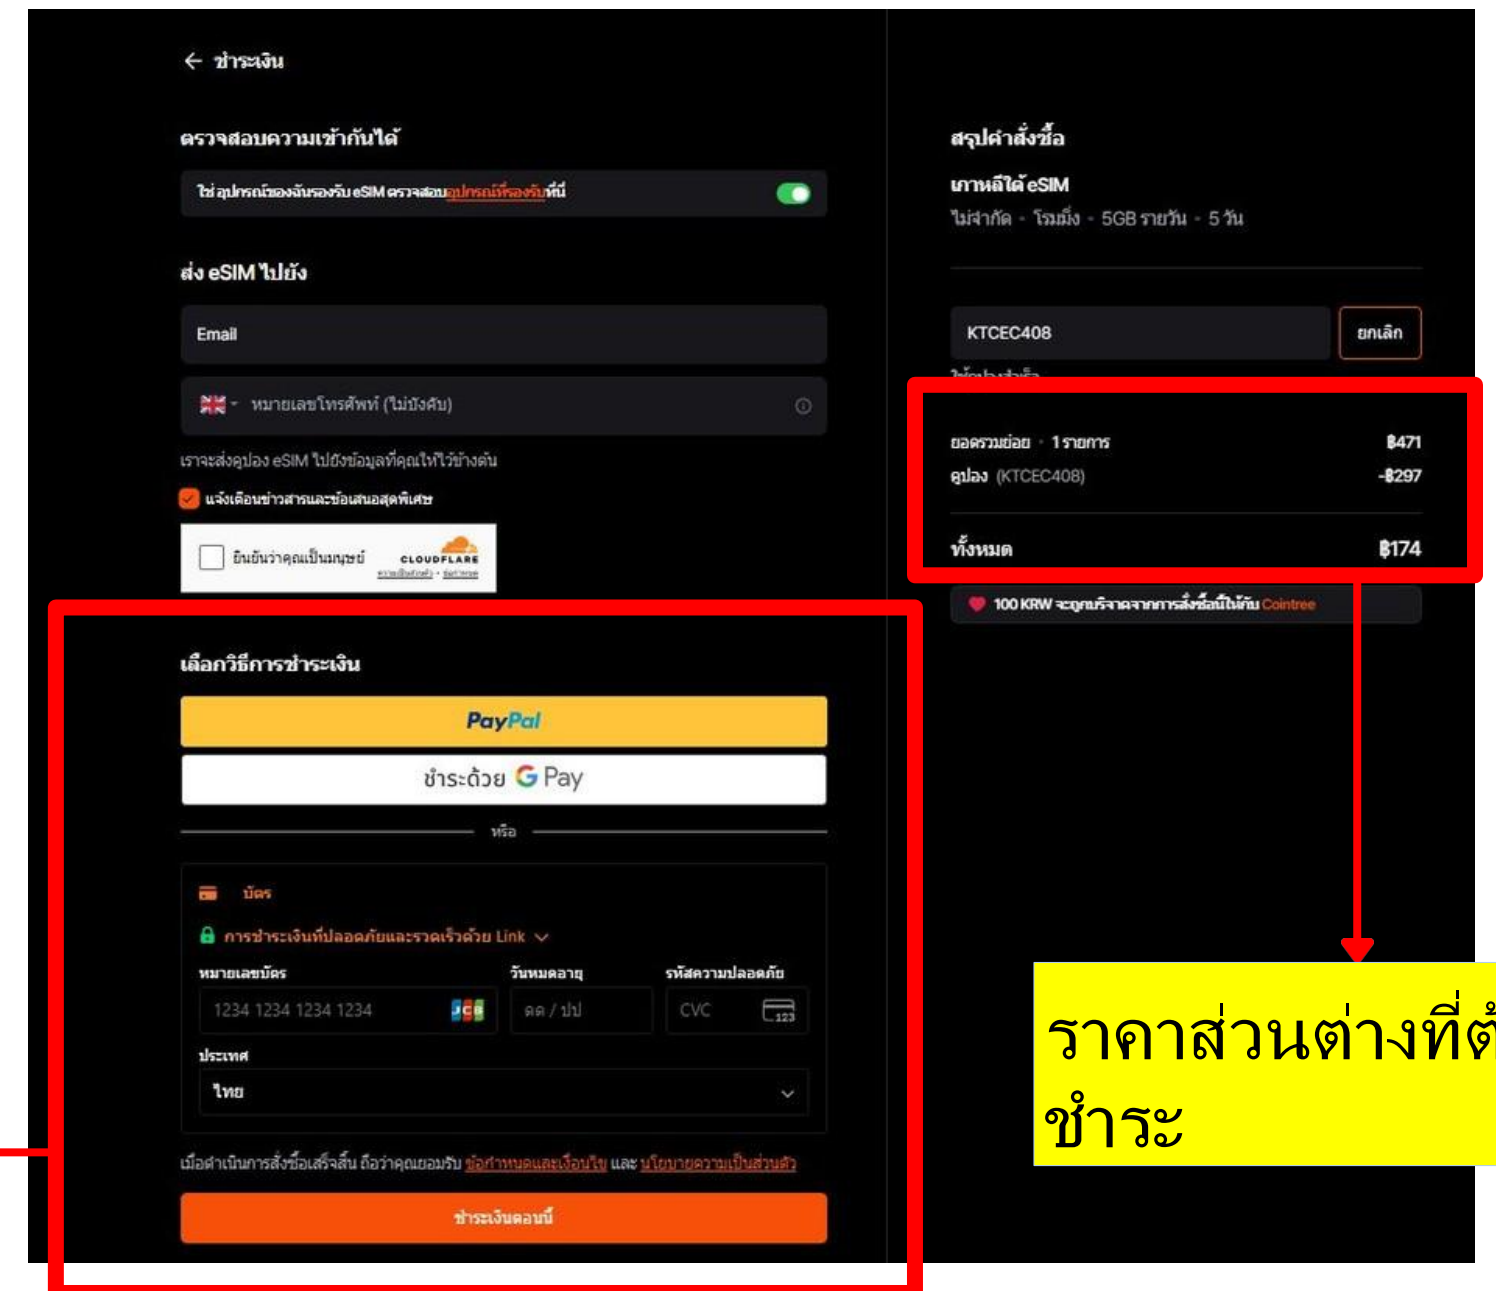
← ชำระเงิน

ตรวจสอบความเข้ากันได้

ใช่ อุปกรณ์ของฉันรองรับ eSIM ตรวจสอบอุปกรณ์ที่รองรับที่นี่

ส่ง eSIM ไปยัง

Email

หมายเลขโทรศัพท์ (ไม่บังคับ)

เราจะส่งคูปอง eSIM ไปยังข้อมูลที่คุณให้ไว้ข้างต้น

แจ้งเตือนข่าวสารและข้อเสนอสุดพิเศษ

ยืนยันว่าคุณเป็นมนุษย์ CLOUDFLARE ความเป็นส่วนตัว • ข้อกำหนด

เลือกวิธีการชำระเงิน

PayPal

ชำระด้วย G Pay

หรือ

บัตร

การชำระเงินที่ปลอดภัยและรวดเร็วด้วย Link

หมายเลขบัตร | วันหมดอายุ | รหัสความปลอดภัย

1234 1234 1234 1234 | ดด / ปป | CVC

ประเทศ

ไทย

เมื่อดำเนินการสั่งซื้อเสร็จสิ้น ถือว่าคุณยอมรับ ข้อกำหนดและเงื่อนไข และ นโยบายความเป็นส่วนตัว

ชำระเงินตอนนี้

สรุปคำสั่งซื้อ

เกาหลีใต้ eSIM

ไม่จำกัด • โรมมิ่ง • 5GB รายวัน • 5 วัน

KTCEC408 ยกเลิก

ใช้คูปองสำเร็จ

ยอดรวมย่อย • 1 รายการ ฿471

คูปอง (KTCEC408) -฿297

ทั้งหมด ฿174

100 KRW จะถูกบริจาคจากการสั่งซื้อนี้ให้กับ Cointree

ราคาส่วนต่างที่ต้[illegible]
ชำระ